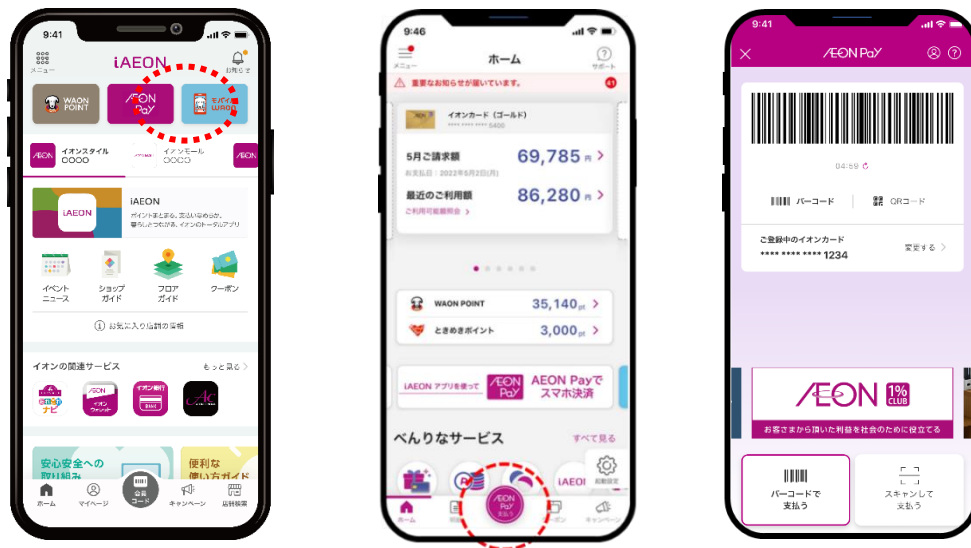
9:41

メニュー

iAEON

お知らせ

WAON POINT

AEON Pay

モバイルWAON

イオンスタイル
○○○○

イオンモール
○○○○

iAEON

iAEON

ポイントまとまる、お店がわかる、暮らしにうれしい、イオンのトータルアプリ

イベントニュース

ショップガイド

フロアガイド

クーポン

お気に入り店舗の登録

イオンの関連サービス

もっと見る

イオンウォレット

イオン銀行

安心安全への取り組み

便利な使い方ガイド

ホーム

マイページ

会員コード

キャンペーン

店舗検索

9:46

ホーム

サポート

重要なお知らせが届いています。

41

イオンカード（ゴールド）

**** **** **** 5400

5月ご請求額

69,785円

お支払日：2022年5月2日(月)

最近のご利用額

86,280円

ご利用可能額照会

WAON POINT

35,140pt

ときめきポイント

3,000pt

iAEON アプリを使って

AEON Pay

AEON Payでスマホ決済

べんりなサービス

すべて見る

iAEON

初期設定

ホーム

AEON Pay
支払う

クーポン

キャンペーン

9:41

AEON Pay

04:59

バーコード

QRコード

ご登録中のイオンカード

**** **** **** 1234

変更する

AEON 1% CLUB

お客さまから頂いた利益を社会のために役立てる

バーコードで支払う

スキャンして支払う